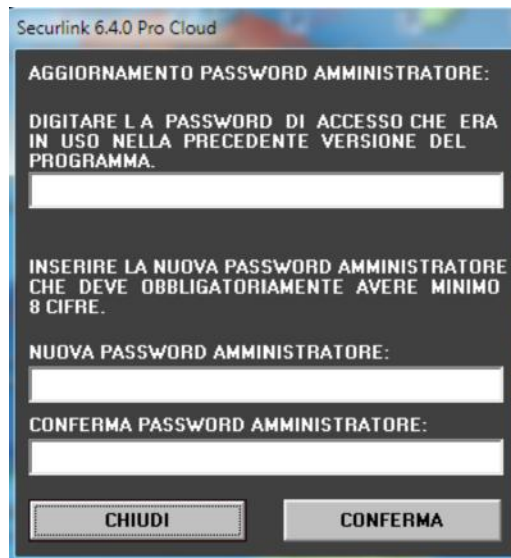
Securlink 6.4.0 Pro Cloud

AGGIORNAMENTO PASSWORD AMMINISTRATORE:

DIGITARE L A PASSWORD DI ACCESSO CHE ERA IN USO NELLA PRECEDENTE VERSIONE DEL PROGRAMMA.

INSERIRE LA NUOVA PASSWORD AMMINISTRATORE CHE DEVE OBBLIGATORIAMENTE AVERE MINIMO 8 CIFRE.

NUOVA PASSWORD AMMINISTRATORE:

CONFERMA PASSWORD AMMINISTRATORE:

CHIUDI

CONFERMA